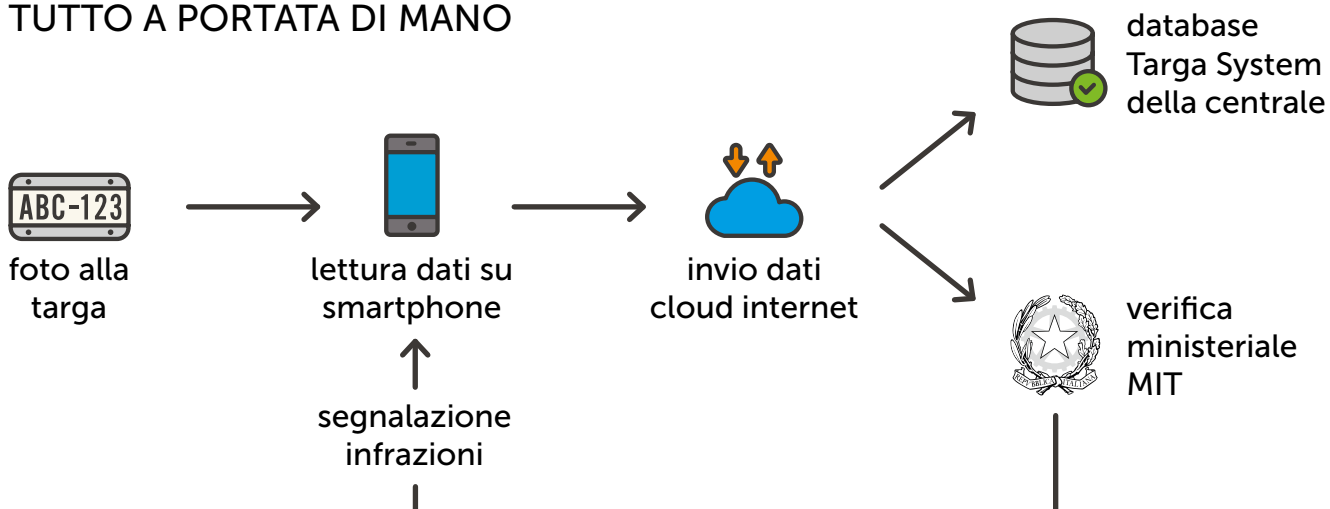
TUTTO A PORTATA DI MANO

ABC-123

foto alla targa

lettura dati su smartphone

invio dati cloud internet

database Targa System della centrale

verifica ministeriale MIT

REPVBBLICA ITALIANA

segnalazione infrazioni